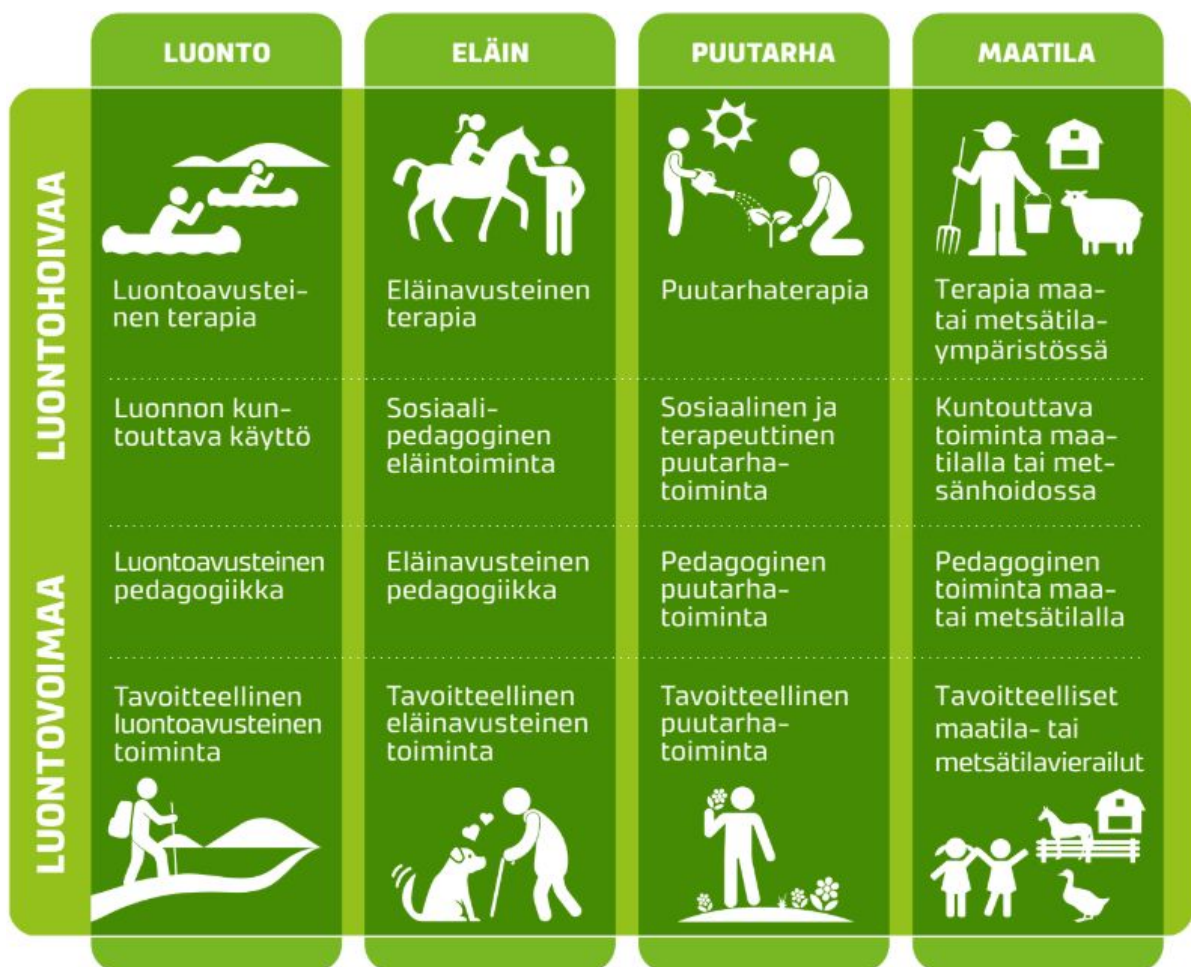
| | LUONTO | ELÄIN | PUUTARHA | MAATILA |
|---|---|---|---|---|
| LUONTOHOIVAA | Luontoavusteinen terapia | Eläinavusteinen terapia | Puutarhaterapia | Terapia maa- tai metsätilaympäristössä |
| LUONTOHOIVAA | Luonnon kuntouttava käyttö | Sosiaalipedagoginen eläintoiminta | Sosiaalinen ja terapeuttinen puutarhatoiminta | Kuntouttava toiminta maatilalla tai metsänhoidossa |
| LUONTOVOIMAA | Luontoavusteinen pedagogiikka | Eläinavusteinen pedagogiikka | Pedagoginen puutarhatoiminta | Pedagoginen toiminta maa- tai metsätilalla |
| LUONTOVOIMAA | Tavoitteellinen luontoavusteinen toiminta | Tavoitteellinen eläinavusteinen toiminta | Tavoitteellinen puutarhatoiminta | Tavoitteelliset maatila- tai metsätilavierailut |